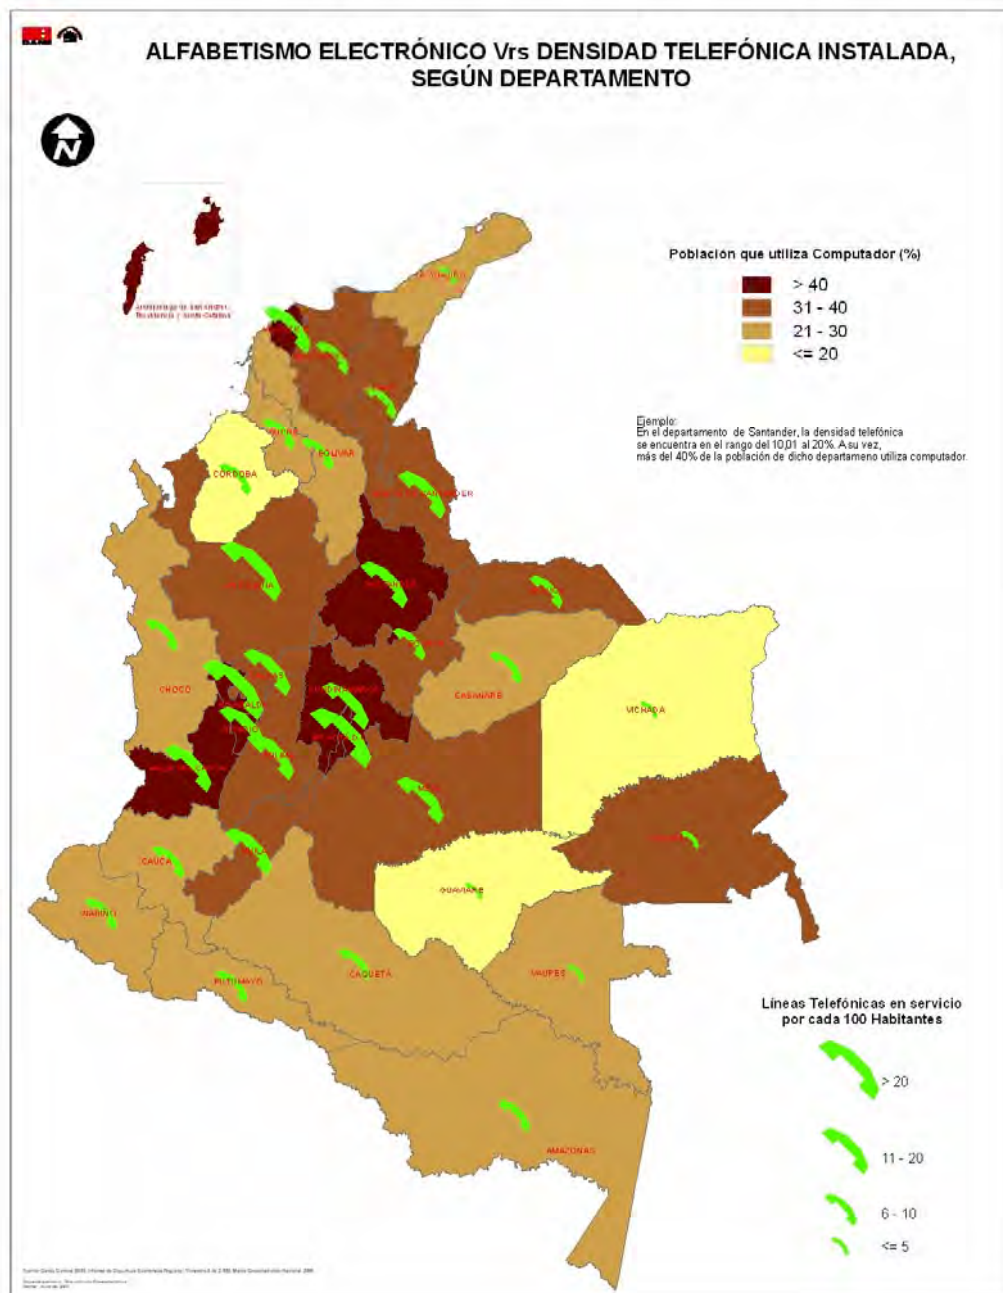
ALFABETISMO ELECTRÓNICO Vrs DENSIDAD TELEFÓNICA INSTALADA, SEGÚN DEPARTAMENTO

N

Población que utiliza Computador (%)
> 40
31 - 40
21 - 30
<= 20

Ejemplo:
En el departamento de Santander, la densidad telefónica se encuentra en el rango del 10,01 al 20%. A su vez, más del 40% de la población de dicho departameno utiliza computador.

Archipiélago de San Andrés, Providencia y Santa Catalina

LA GUAJIRA
SUCRE
BOLIVAR
CORDOBA
NORTE DE SANTANDER
ANTIOQUIA
SANTANDER
ARAUCA
BOYACA
CHOCO
CASANARE
VICHADA
CUNDINAMARCA
VALLE DEL CAUCA
META
CAUCA
GUAVIARE
GUAINIA
NARIÑO
CAQUETA
VAUPES
PUTUMAYO
AMAZONAS

Líneas Telefónicas en servicio por cada 100 Habitantes
> 20
11 - 20
6 - 10
<= 5

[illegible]